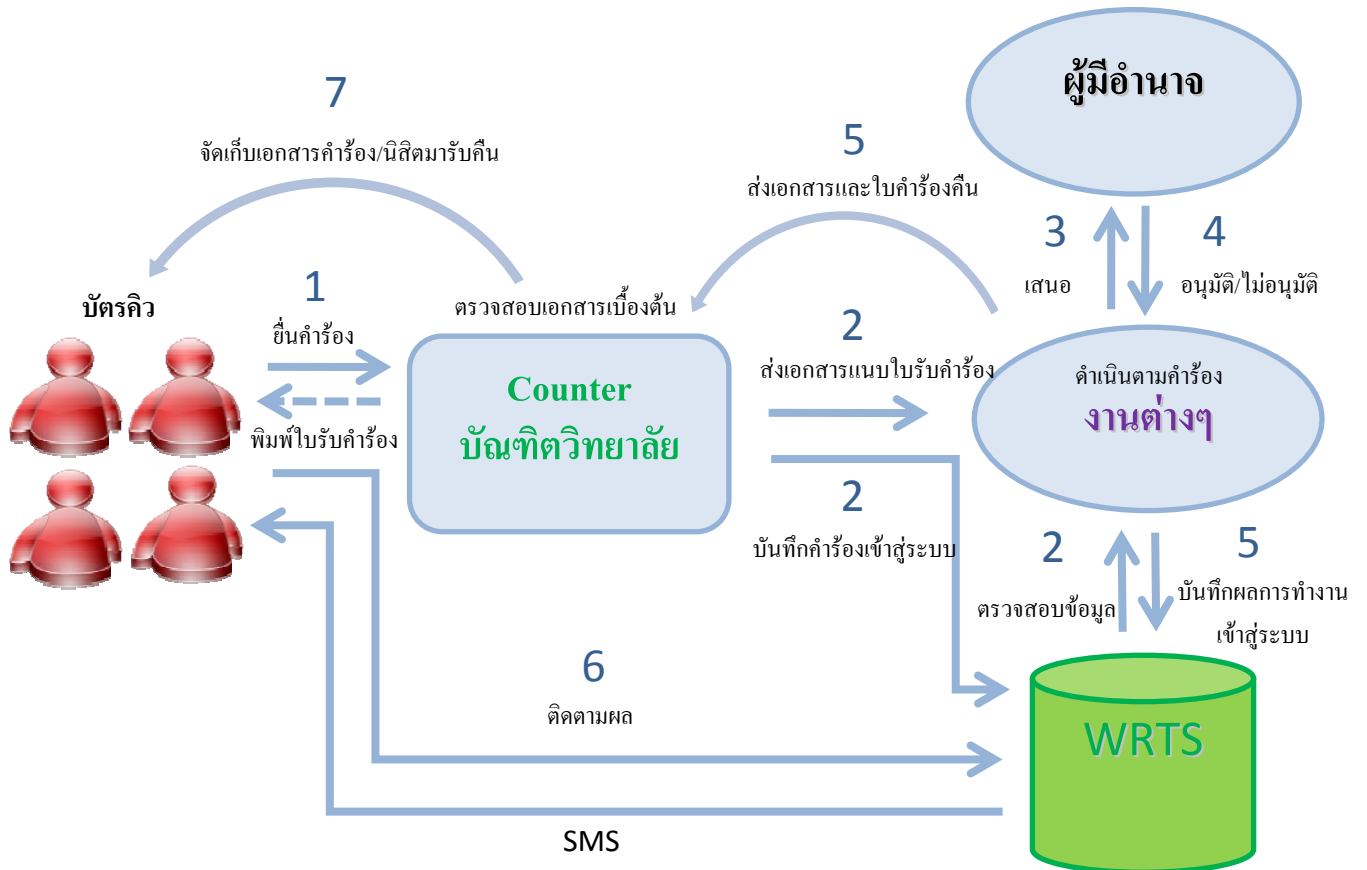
7

จัดเก็บเอกสารคำร้อง/นิสิตมารับคืน

5

ส่งเอกสารและใบคำร้องคืน

ผู้มีอำนาจ

3

เสนอ

4

อนุมัติ/ไม่อนุมัติ

บัตรคิว

1

ยื่นคำร้อง

พิมพ์ใบรับคำร้อง

ตรวจสอบเอกสารเบื้องต้น

Counter

บัณฑิตวิทยาลัย

2

ส่งเอกสารแนบใบรับคำร้อง

คำเนินตามคำร้อง

งานต่างๆ

2

บันทึกคำร้องเข้าสู่ระบบ

2

ตรวจสอบข้อมูล

5

บันทึกผลการทำงาน เข้าสู่ระบบ

6

ติดตามผล

WRTS

SMS